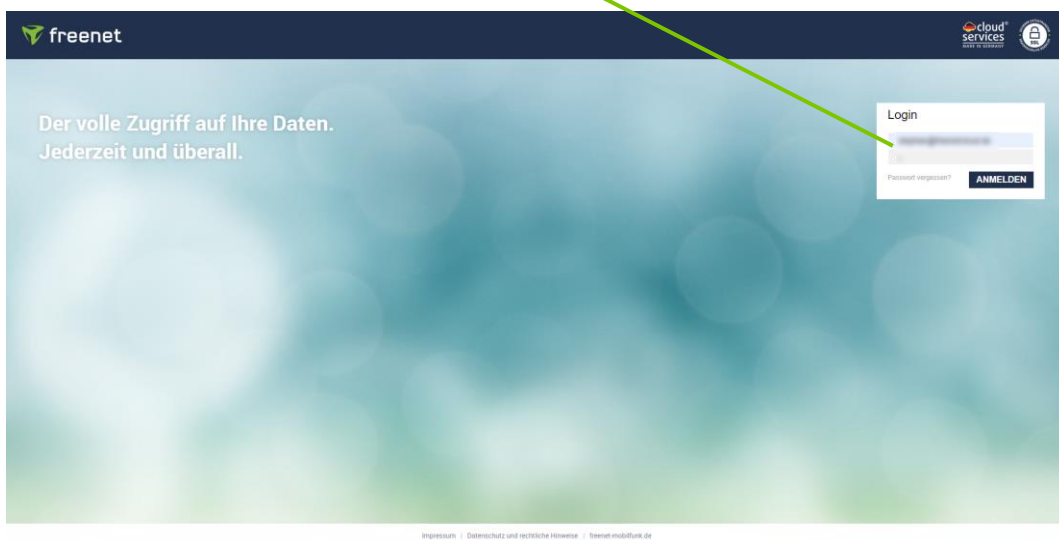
freenet

cloud services MADE IN GERMANY

Der volle Zugriff auf Ihre Daten.
Jederzeit und überall.

Login

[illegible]

Passwort vergessen?

ANMELDEN

Impressum | Datenschutz und rechtliche Hinweise | freenet-mobilfunk.de